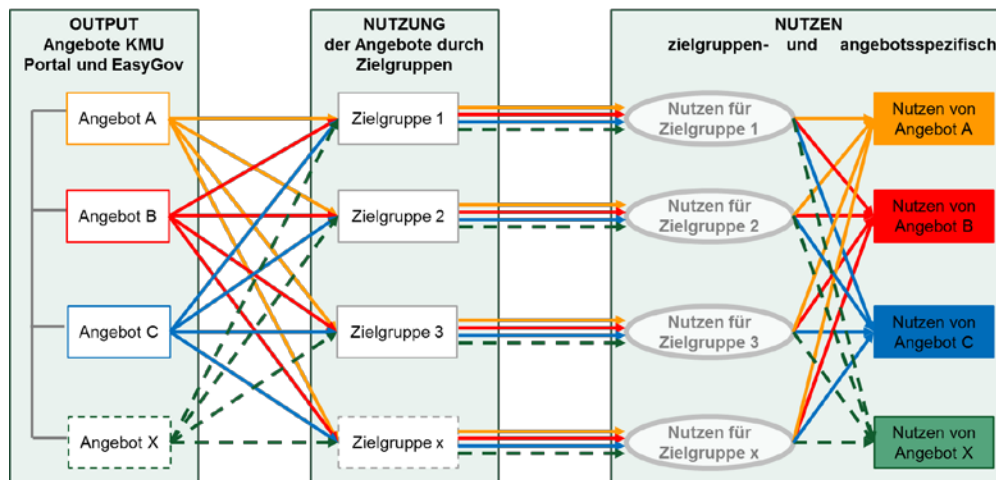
OUTPUT
Angebote KMU Portal und EasyGov

NUTZUNG
der Angebote durch Zielgruppen

NUTZEN
zielgruppen- und angebotsspezifisch

Angebot A
Angebot B
Angebot C
Angebot X

Zielgruppe 1
Zielgruppe 2
Zielgruppe 3
Zielgruppe x

Nutzen für Zielgruppe 1
Nutzen für Zielgruppe 2
Nutzen für Zielgruppe 3
Nutzen für Zielgruppe x

Nutzen von Angebot A
Nutzen von Angebot B
Nutzen von Angebot C
Nutzen von Angebot X